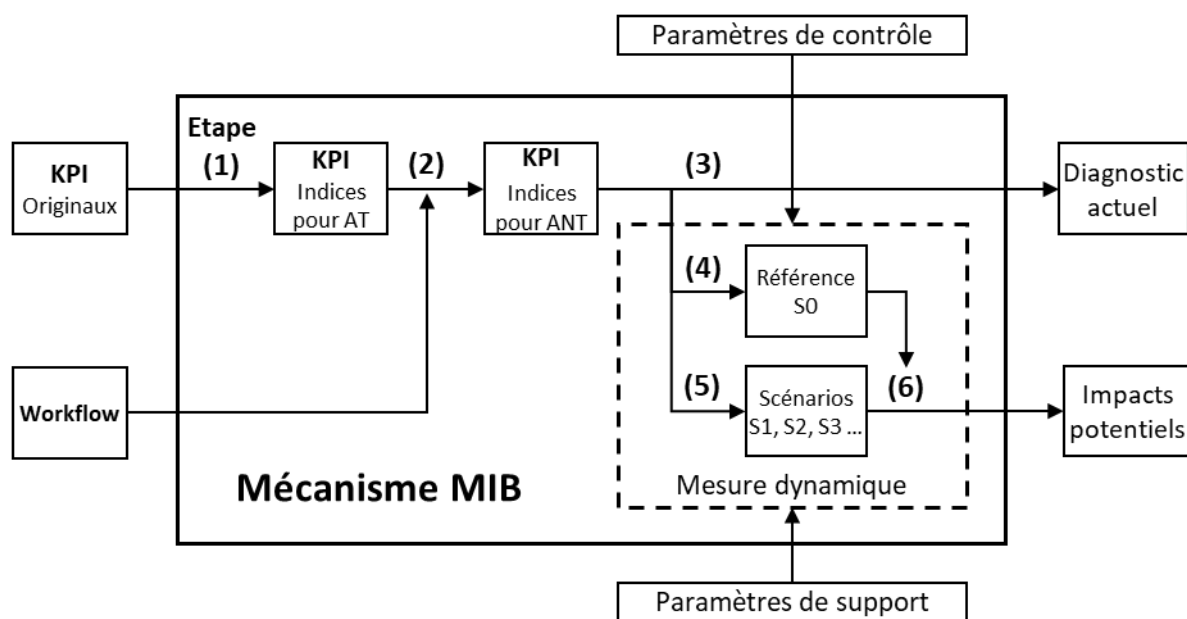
Paramètres de contrôle

Etape

KPI
Originaux

(1)

KPI
Indices pour AT

(2)

KPI
Indices pour ANT

(3)

Diagnostic actuel

(4)

Référence S0

Workflow

(5)

Scénarios S1, S2, S3 ...

(6)

Impacts potentiels

Mécanisme MIB

Mesure dynamique

Paramètres de support